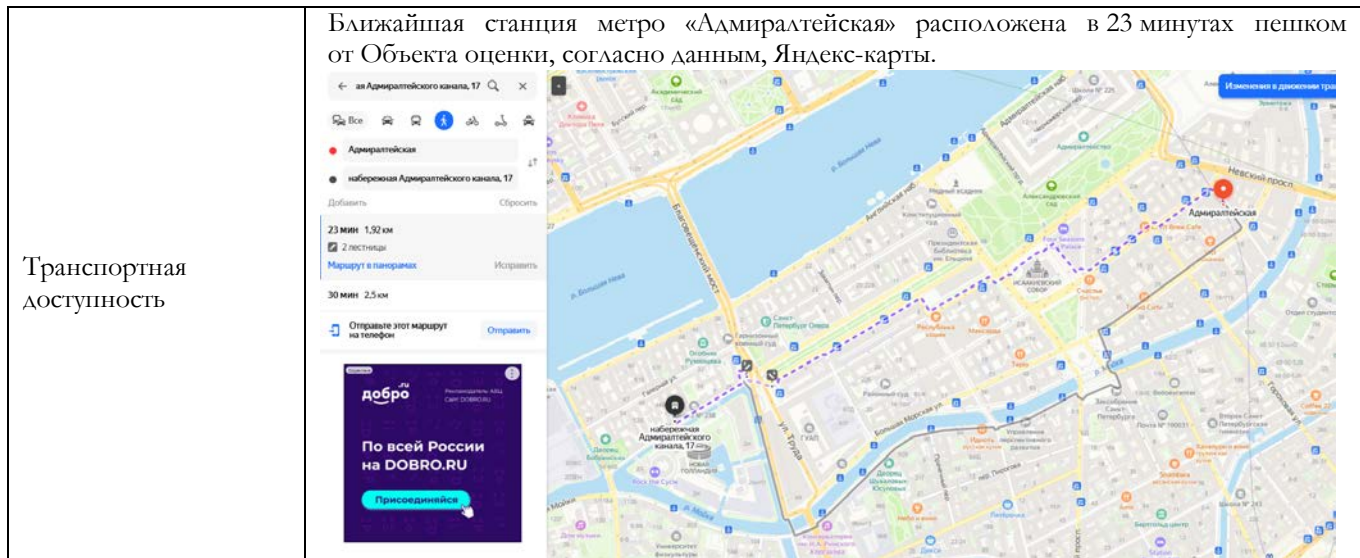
| Транспортная доступность | Ближайшая станция метро «Адмиралтейская» расположена в 23 минутах пешком от Объекта оценки, согласно данным, Яндекс-карты. |
|---|---|

ая Адмиралтейского канала, 17

Все

Адмиралтейская

набережная Адмиралтейского канала, 17

Добавить

Сбросить

23 мин 1,92 км

2 лестницы

Маршрут в панорамах

Исправить

30 мин 2,5 км

Отправьте этот маршрут на телефон

Отправить

добро.ru

По всей России на DOBRO.RU

Присоединяйся

Изменения в движении тра

р. Большая Нева

Благовещенский мост

Английская наб.

Медный всадник

Александровский сад

Невский просп.

Адмиралтейская

Исаакиевский собор

ул. Труда

Большая Морская ул.

набережная Адмиралтейского канала, 17

Новая Голландия

р. Мойка

Санкт-Петербург Опера

Почта № 190031